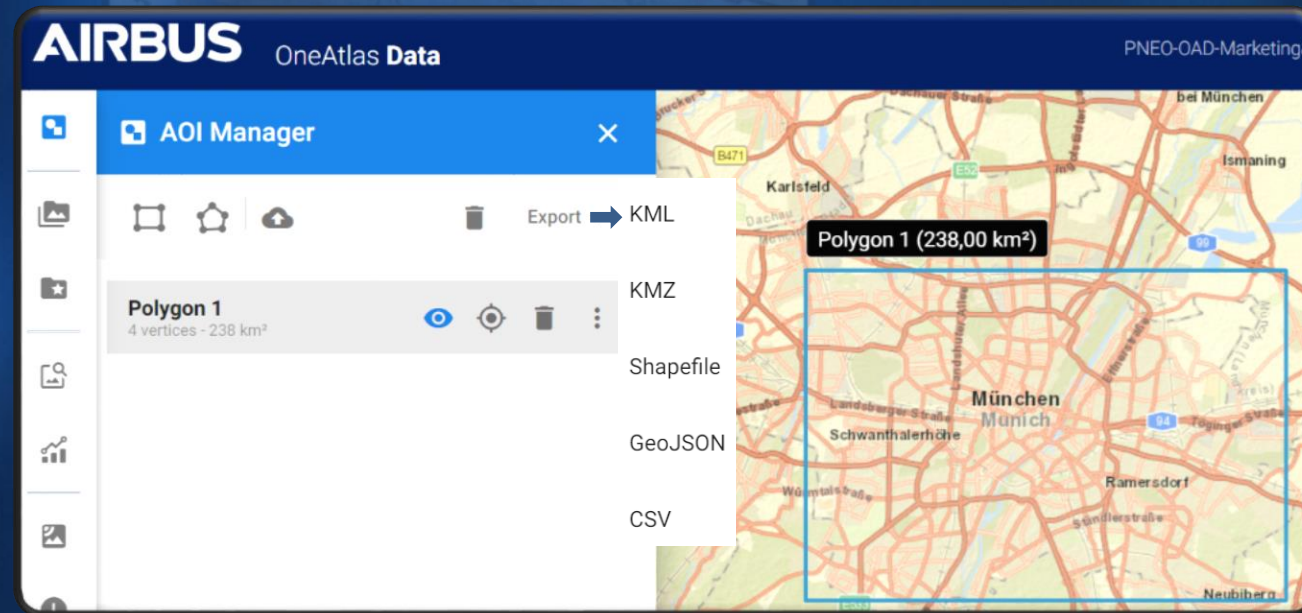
AIRBUS OneAtlas Data

PNEO-OAD-Marketing

AOI Manager

Export

KML

KMZ

Shapefile

GeoJSON

CSV

Polygon 1
4 vertices - 238 km²

Polygon 1 (238,00 km²)

B471

Karlsfeld

Dachau

bei München

Ismaning

99

München
Munich

Schwanthalerhöhe

Landsberger Straße

Ramersdorf

94

Neubiberg